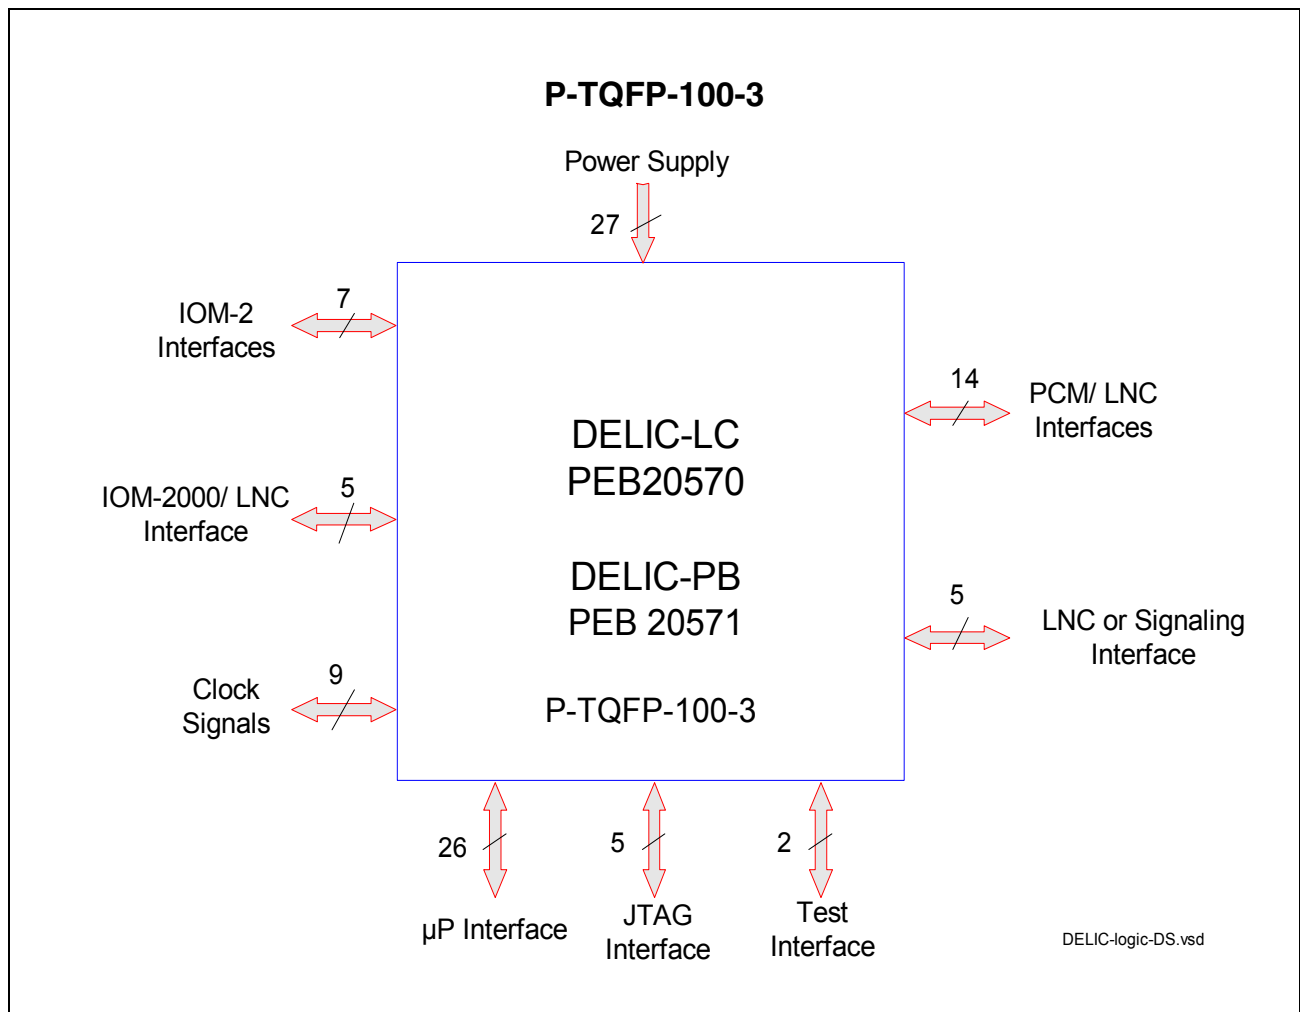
P-TQFP-100-3

Power Supply

27

IOM-2 Interfaces

7

14

PCM/ LNC Interfaces

DELIC-LC
PEB20570

DELIC-PB
PEB 20571

P-TQFP-100-3

IOM-2000/ LNC Interface

5

5

LNC or Signaling Interface

Clock Signals

9

26

5

2

µP Interface

JTAG Interface

Test Interface

DELIC-logic-DS.vsd